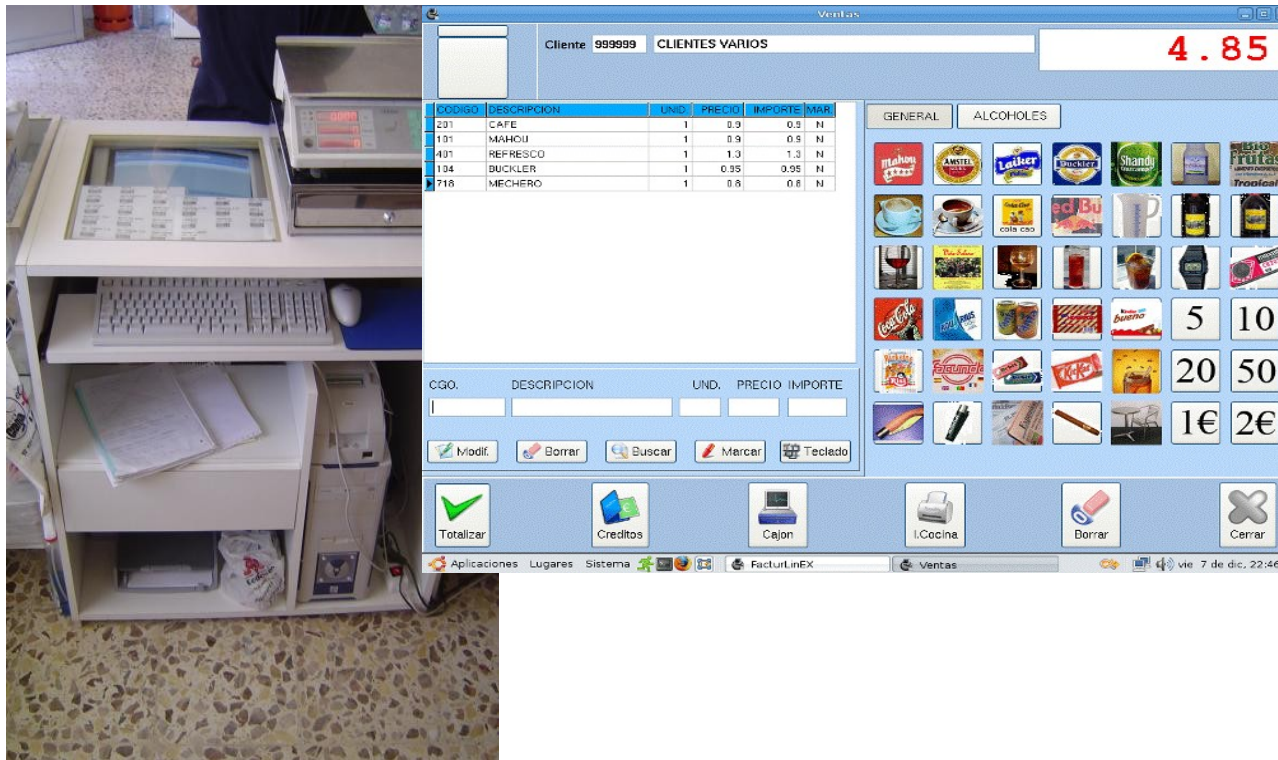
Ventas

Cliente 999999 CLIENTES VARIOS

4.85

| CODIGO | DESCRIPCION | UNID. | PRECIO | IMPORTE | MAR. |
|---|---|---|---|---|---|
| 201 | CAFE | 1 | 0.9 | 0.9 | N |
| 101 | MAHOU | 1 | 0.9 | 0.9 | N |
| 401 | REFRESCO | 1 | 1.3 | 1.3 | N |
| 104 | BUCKLER | 1 | 0.95 | 0.95 | N |
| 718 | MECHERO | 1 | 0.8 | 0.8 | N |

GENERAL ALCOHOLES

Mahou AMSTEL Laiker Buckler Shandy Bio Frutas Tropical

cola cao ed Bu

Coca-Cola bueno 5 10

Facundo KitKat 20 50

1€ 2€

CGO. DESCRIPCION UND. PRECIO IMPORTE

Modif. Borrar Buscar Marcar Teclado

Totalizar Creditos Cajon I.Cocina Borrar Cerrar

Aplicaciones Lugares Sistema FacturLinEX Ventas vie 7 de dic, 22:46